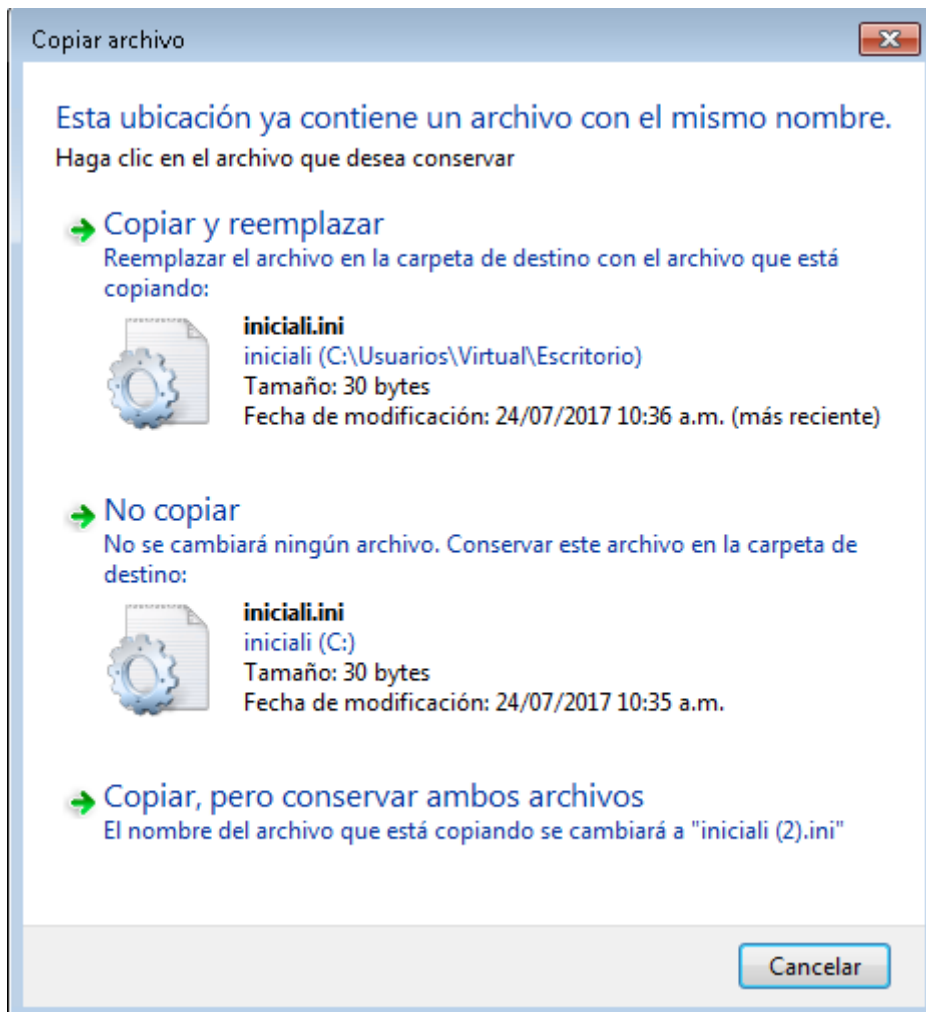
Copiar archivo

Esta ubicación ya contiene un archivo con el mismo nombre.
Haga clic en el archivo que desea conservar

Copiar y reemplazar
Reemplazar el archivo en la carpeta de destino con el archivo que está copiando:

iniciali.ini
iniciali (C:\Usuarios\Virtual\Escritorio)
Tamaño: 30 bytes
Fecha de modificación: 24/07/2017 10:36 a.m. (más reciente)

No copiar
No se cambiará ningún archivo. Conservar este archivo en la carpeta de destino:

iniciali.ini
iniciali (C:)
Tamaño: 30 bytes
Fecha de modificación: 24/07/2017 10:35 a.m.

Copiar, pero conservar ambos archivos
El nombre del archivo que está copiando se cambiará a "iniciali (2).ini"

Cancelar